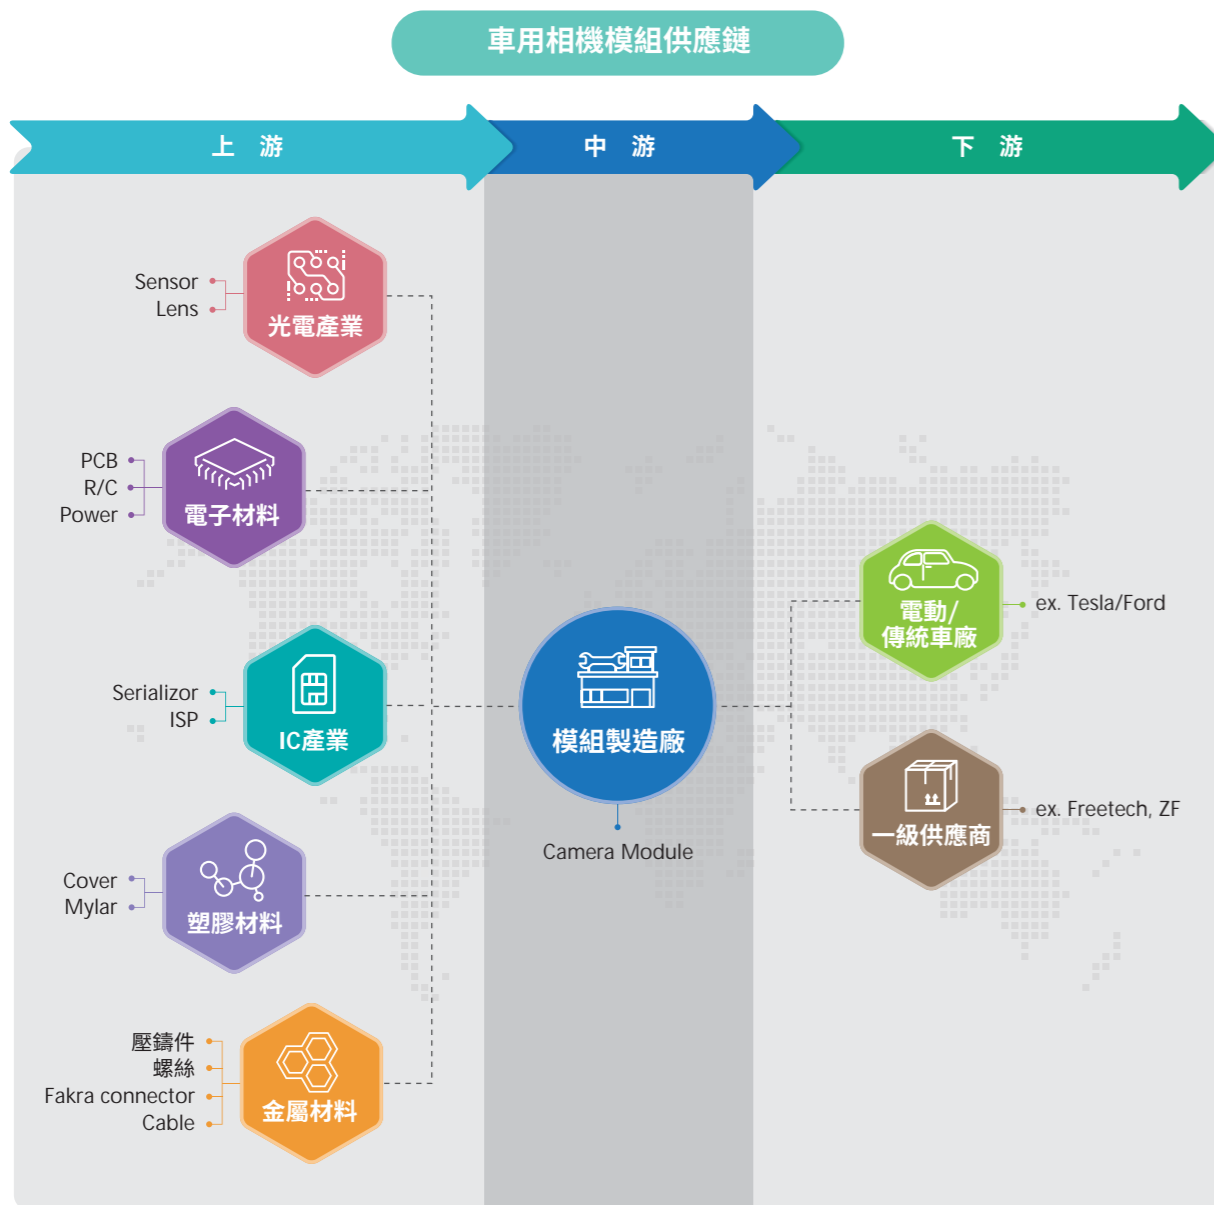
車用相機模組供應鏈

上 游

中 游

下 游

Sensor
Lens
光電產業

PCB
R/C
Power
電子材料

Serializor
ISP
IC產業

Cover
Mylar
塑膠材料

壓鑄件
螺絲
Fakra connector
Cable
金屬材料

模組製造廠
Camera Module

電動/傳統車廠
ex. Tesla/Ford

一級供應商
ex. Freetech, ZF